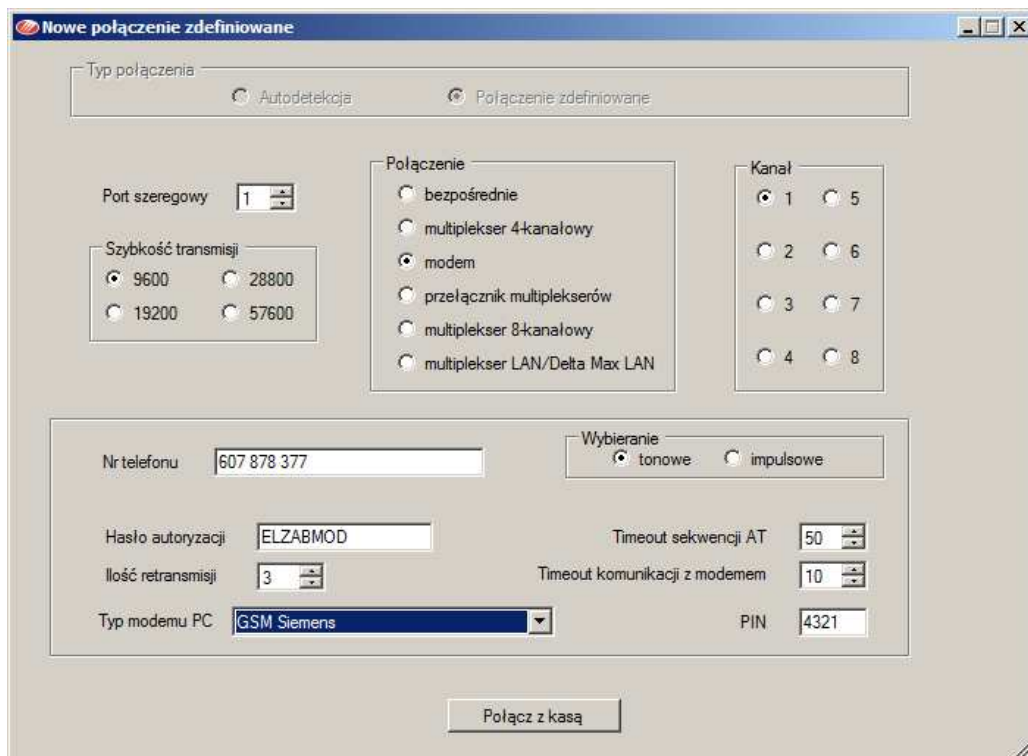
Nowe połączenie zdefiniowane

Typ połączenia
Autodetekcja
Połączenie zdefiniowane

Port szeregowy 1

Szybkość transmisji
9600
28800
19200
57600

Połączenie
bezpośrednie
multiplekser 4-kanałowy
modem
przełącznik multiplekserów
multiplekser 8-kanałowy
multiplekser LAN/Delta Max LAN

Kanał
1
5
2
6
3
7
4
8

Nr telefonu 607 878 377

Wybieranie
tonowe
impulsowe

Hasło autoryzacji ELZABMOD
Timeout sekwencji AT 50
Ilość retransmisji 3
Timeout komunikacji z modemem 10
Typ modemu PC GSM Siemens
PIN 4321

Połącz z kasą